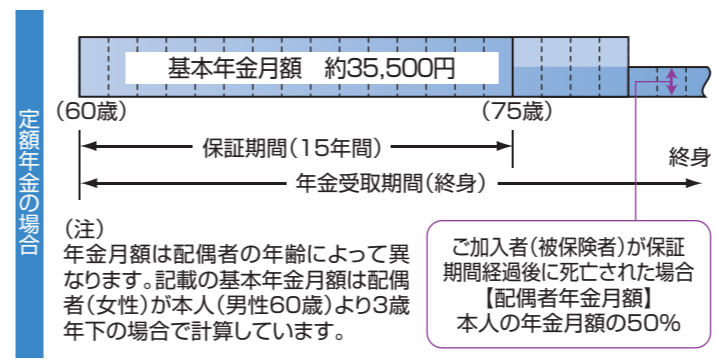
定額年金の場合

基本年金月額　約35,500円

(60歳)

(75歳)

保証期間(15年間)

終身

年金受取期間(終身)

(注)
年金月額は配偶者の年齢によって異なります。記載の基本年金月額は配偶者(女性)が本人(男性60歳)より3歳年下の場合で計算しています。

ご加入者(被保険者)が保証期間経過後に死亡された場合
【配偶者年金月額】
本人の年金月額の50%